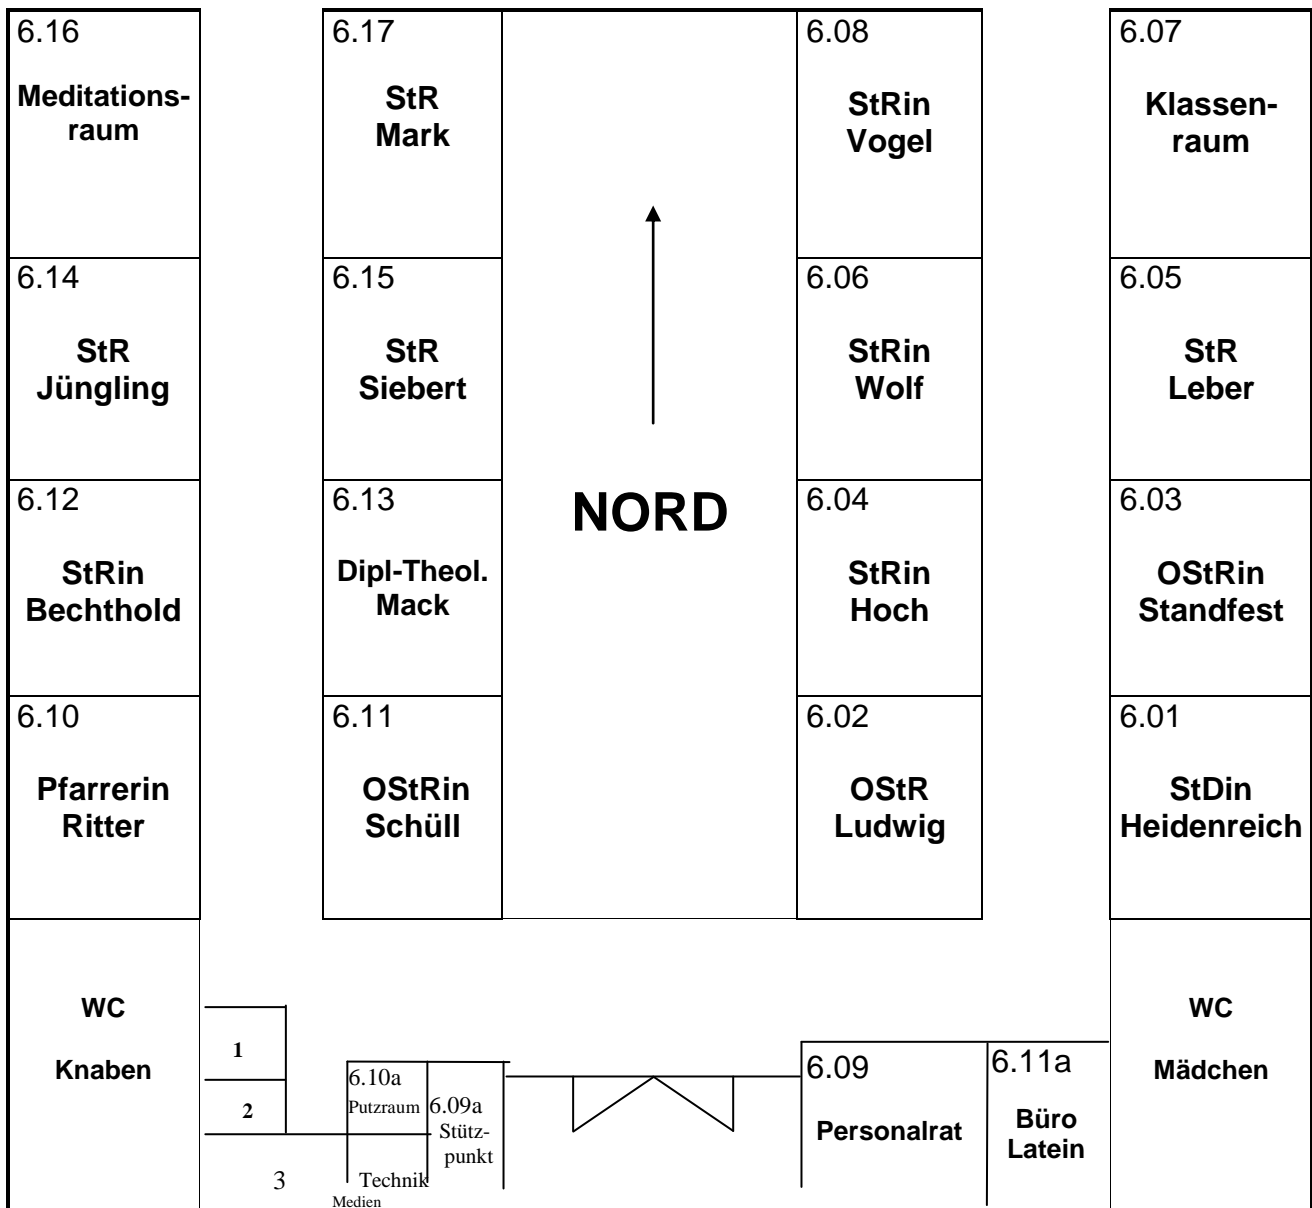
6.16
Meditationsraum

6.17
StR
Mark

6.08
StRin
Vogel

6.07
Klassenraum

6.14
StR
Jüngling

6.15
StR
Siebert

NORD

6.06
StRin
Wolf

6.05
StR
Leber

6.12
StRin
Bechthold

6.13
Dipl-Theol.
Mack

6.04
StRin
Hoch

6.03
OStRin
Standfest

6.10
Pfarrerin
Ritter

6.11
OStRin
Schüll

6.02
OStR
Ludwig

6.01
StDin
Heidenreich

WC
Knaben

1

2

3

6.10a
Putzraum

6.09a
Stützpunkt

Technik
Medien

6.09
Personalrat

6.11a
Büro
Latein

WC
Mädchen